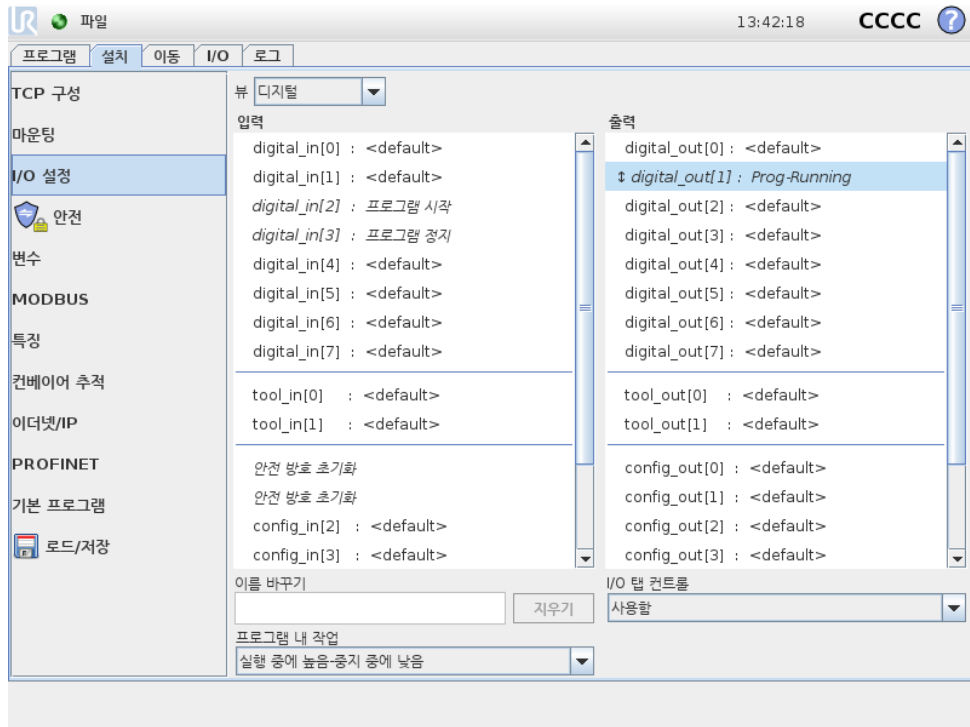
파일

13:42:18 CCCC ?

프로그램 설치 이동 I/O 로그

TCP 구성
마운팅
I/O 설정
안전
변수
MODBUS
특징
컨베이어 추적
이더넷/IP
PROFINET
기본 프로그램
로드/저장

뷰 디지털

입력
digital_in[0] : <default>
digital_in[1] : <default>
digital_in[2] : 프로그램 시작
digital_in[3] : 프로그램 정지
digital_in[4] : <default>
digital_in[5] : <default>
digital_in[6] : <default>
digital_in[7] : <default>
tool_in[0] : <default>
tool_in[1] : <default>
안전 방호 초기화
안전 방호 초기화
config_in[2] : <default>
config_in[3] : <default>

출력
digital_out[0] : <default>
digital_out[1] : Prog-Running
digital_out[2] : <default>
digital_out[3] : <default>
digital_out[4] : <default>
digital_out[5] : <default>
digital_out[6] : <default>
digital_out[7] : <default>
tool_out[0] : <default>
tool_out[1] : <default>
config_out[0] : <default>
config_out[1] : <default>
config_out[2] : <default>
config_out[3] : <default>

이름 바꾸기
지우기

I/O 탭 컨트롤
사용함

프로그램 내 작업
실행 중에 높음-중지 중에 낮음